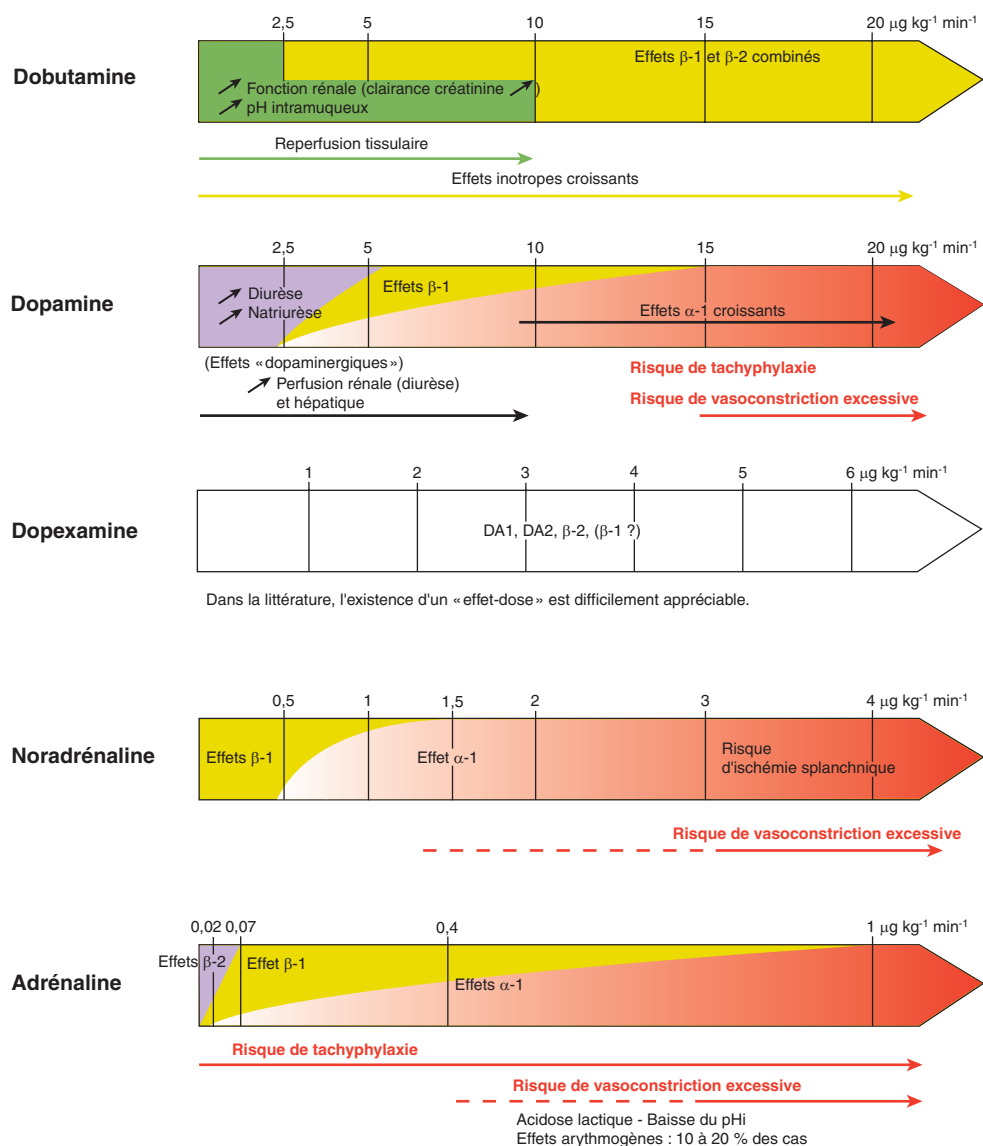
2,5 5 10 15 20 $\mu$g kg$^{-1}$ min$^{-1}$

Dobutamine

Effets $\beta$-1 et $\beta$-2 combinés

↗ Fonction rénale (clairance créatinine ↗)
↗ pH intramuqueux

Reperfusion tissulaire

Effets inotropes croissants

2,5 5 10 15 20 $\mu$g kg$^{-1}$ min$^{-1}$

Dopamine

↗ Diurèse
↗ Natriurèse

Effets $\beta$-1

Effets $\alpha$-1 croissants

(Effets «dopaminergiques»)
↗ Perfusion rénale (diurèse) et hépatique

Risque de tachyphylaxie

Risque de vasoconstriction excessive

1 2 3 4 5 6 $\mu$g kg$^{-1}$ min$^{-1}$

Dopexamine

DA1, DA2, $\beta$-2, ($\beta$-1 ?)

Dans la littérature, l'existence d'un «effet-dose» est difficilement appréciable.

0,5 1 1,5 2 3 4 $\mu$g kg$^{-1}$ min$^{-1}$

Noradrénaline

Effets $\beta$-1

Effet $\alpha$-1

Risque d'ischémie splanchnique

Risque de vasoconstriction excessive

0,02 0,07 0,4 1 $\mu$g kg$^{-1}$ min$^{-1}$

Adrénaline

Effets $\beta$-2

Effet $\beta$-1

Effets $\alpha$-1

Risque de tachyphylaxie

Risque de vasoconstriction excessive

Acidose lactique - Baisse du pHi
Effets arythmogènes : 10 à 20 % des cas